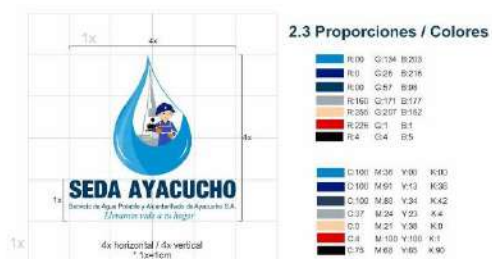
2.3 Proporciones / Colores

1x
4x
4x
1x
1x

SEDA AYACUCHO
Servicio de Agua Potable y Alcantarillado de Ayacucho S.A.
Llevamos vida a tu hogar

4x horizontal / 4x vertical
* 1x=1cm

| | | |
|---|---|---|
| R:00 | G:134 | B:203 |
| R:0 | G:26 | B:216 |
| R:00 | G:57 | B:98 |
| R:160 | G:171 | B:177 |
| R:255 | G:207 | B:162 |
| R:226 | G:1 | B:1 |
| R:4 | G:4 | B:5 |

| | | | |
|---|---|---|---|
| C:100 | M:36 | Y:00 | K:00 |
| C:100 | M:91 | Y:13 | K:35 |
| C:100 | M:80 | Y:34 | K:42 |
| C:37 | M:24 | Y:23 | K:4 |
| C:0 | M:21 | Y:38 | K:0 |
| C:0 | M:100 | Y:100 | K:1 |
| C:75 | M:68 | Y:65 | K:90 |